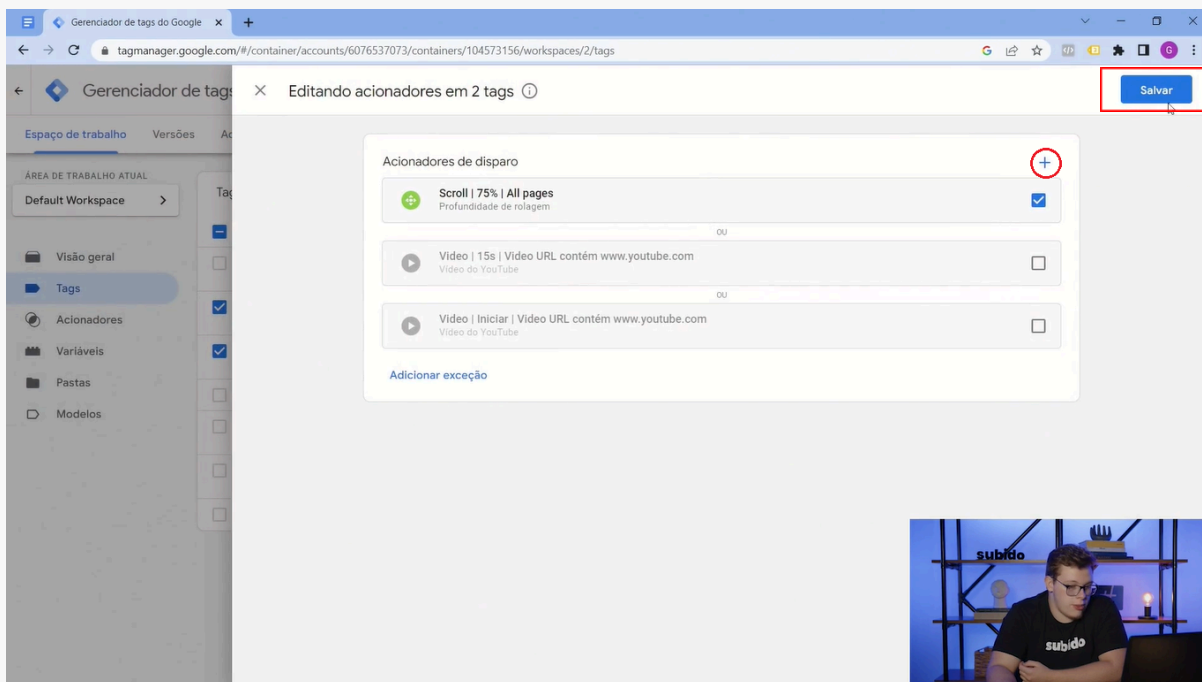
Gerenciador de tags do Google ×
+
tagmanager.google.com/#/container/accounts/6076537073/containers/104573156/workspaces/2/tags

Gerenciador de tags
Espaço de trabalho Versões Ac
ÁREA DE TRABALHO ATUAL
Default Workspace
Visão geral
Tags
Acionadores
Variáveis
Pastas
Modelos
Tag

Editando acionadores em 2 tags
Salvar

Acionadores de disparo
+
Scroll | 75% | All pages
Profundidade de rolagem
OU
Video | 15s | Video URL contém www.youtube.com
Vídeo do YouTube
OU
Video | Iniciar | Video URL contém www.youtube.com
Vídeo do YouTube
Adicionar exceção

subido
subido